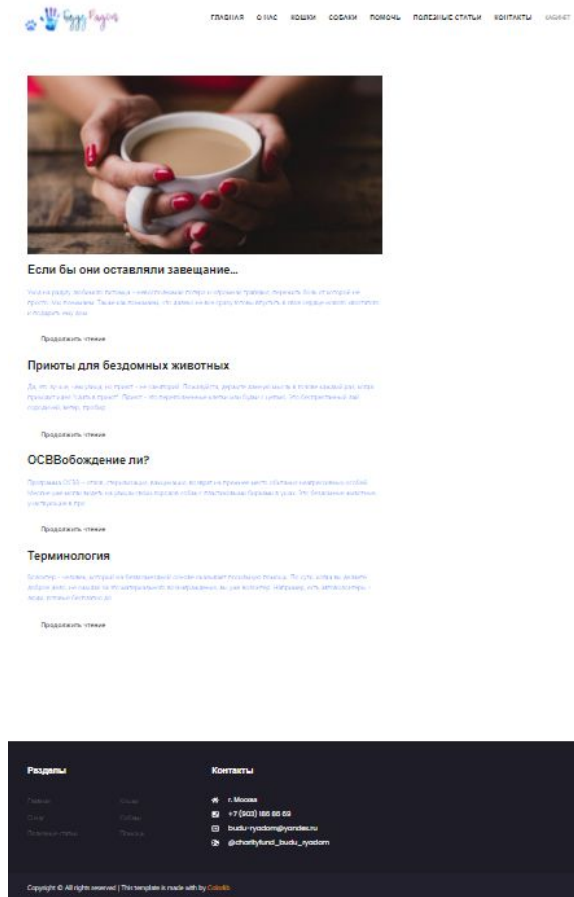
Буду Рядом

ГЛАВНАЯ О НАС КОШКИ СОБАКИ ПОМОЧЬ ПОЛЕЗНЫЕ СТАТЬИ КОНТАКТЫ КАБИНЕТ

Если бы они оставляли завещание...

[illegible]

Продолжить чтение

Приюты для бездомных животных

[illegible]

Продолжить чтение

ОСВВобождение ли?

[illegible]

Продолжить чтение

Терминология

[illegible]

Продолжить чтение

Разделы

Главная Кошки
О нас Собаки
Полезные статьи Помочь

Контакты

г. Москва
+7 (903) 188 88 69
budu-ryadom@yandex.ru
@charityfund_budu_ryadom

Copyright © All rights reserved | This template is made with by Colorlib